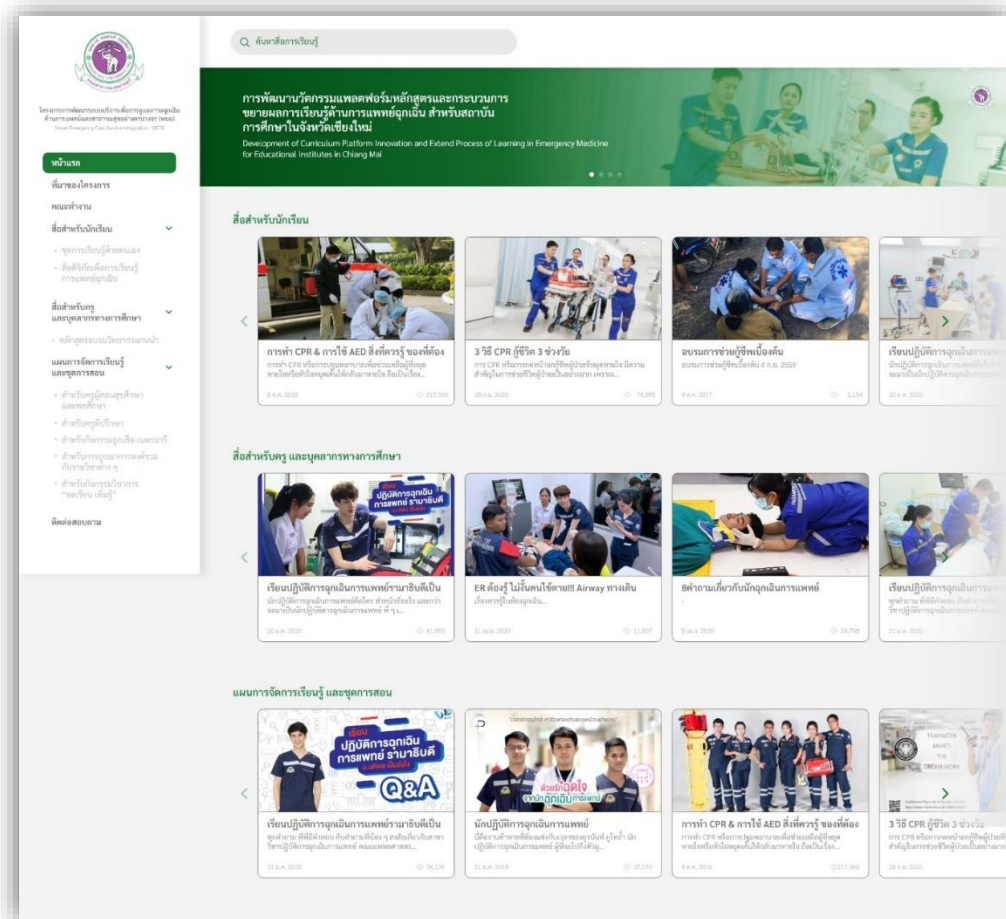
ค้นหาสื่อการเรียนรู้

โครงการการพัฒนาระบบบริการเพื่อการดูแลการฉุกเฉินด้านการแพทย์และสาธารณสุขอย่างครบวงจร (พอบ)

หน้าแรก
ที่มาของโครงการ
คณะทำงาน
สื่อสำหรับนักเรียน
• ชุดการเรียนรู้ด้วยตนเอง
• สื่อดิจิทัลเพื่อการเรียนรู้การแพทย์ฉุกเฉิน
สื่อสำหรับครู และบุคลากรทางการศึกษา
• หลักสูตรอบรมวิทยากรแกนนำ
แผนการจัดการเรียนรู้ และชุดการสอน
• สำหรับครูผู้สอนสุขศึกษาและพลศึกษา
• สำหรับครูที่ปรึกษา
• สำหรับกิจกรรมลูกเสือ-เนตรนารี
• สำหรับการบูรณาการองค์ความรู้กับรายวิชาต่าง ๆ
• สำหรับกิจกรรมวิชาการ "ลดเรียน เพิ่มรู้"
ติดต่อสอบถาม

การพัฒนานวัตกรรมแพลตฟอร์มหลักสูตรและกระบวนการขยายผลการเรียนรู้ด้านการแพทย์ฉุกเฉิน สำหรับสถาบันการศึกษาในจังหวัดเชียงใหม่
Development of Curriculum Platform Innovation and Extend Process of Learning in Emergency Medicine for Educational Institutes in Chiang Mai

สื่อสำหรับนักเรียน

การทำ CPR & การใช้ AED สิ่งที่ควรรู้ ของที่ต้อง
3 วิธี CPR กู้ชีวิต 3 ช่วงวัย
อบรมการช่วยกู้ชีพเบื้องต้น
เรียนปฏิบัติการฉุกเฉินการ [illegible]

สื่อสำหรับครู และบุคลากรทางการศึกษา

ปฏิบัติการฉุกเฉินการแพทย์ รามาธิบดี
เรียนปฏิบัติการฉุกเฉินการแพทย์รามาธิบดีเป็น
ER ต้องรู้ ไม่จี้นคนใช้ตาย!!! Airway ทางเดิน
8คำถามเกี่ยวกับนักฉุกเฉินการแพทย์
เรียนปฏิบัติการฉุกเฉินการ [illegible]

แผนการจัดการเรียนรู้ และชุดการสอน

เรียน ปฏิบัติการฉุกเฉินการแพทย์ รามาธิบดี Q&A
เรียนปฏิบัติการฉุกเฉินการแพทย์รามาธิบดีเป็น
นักปฏิบัติการฉุกเฉินการแพทย์
การทำ CPR & การใช้ AED สิ่งที่ควรรู้ ของที่ต้อง
3 วิธี CPR กู้ชีวิต 3 ช่วงวัย